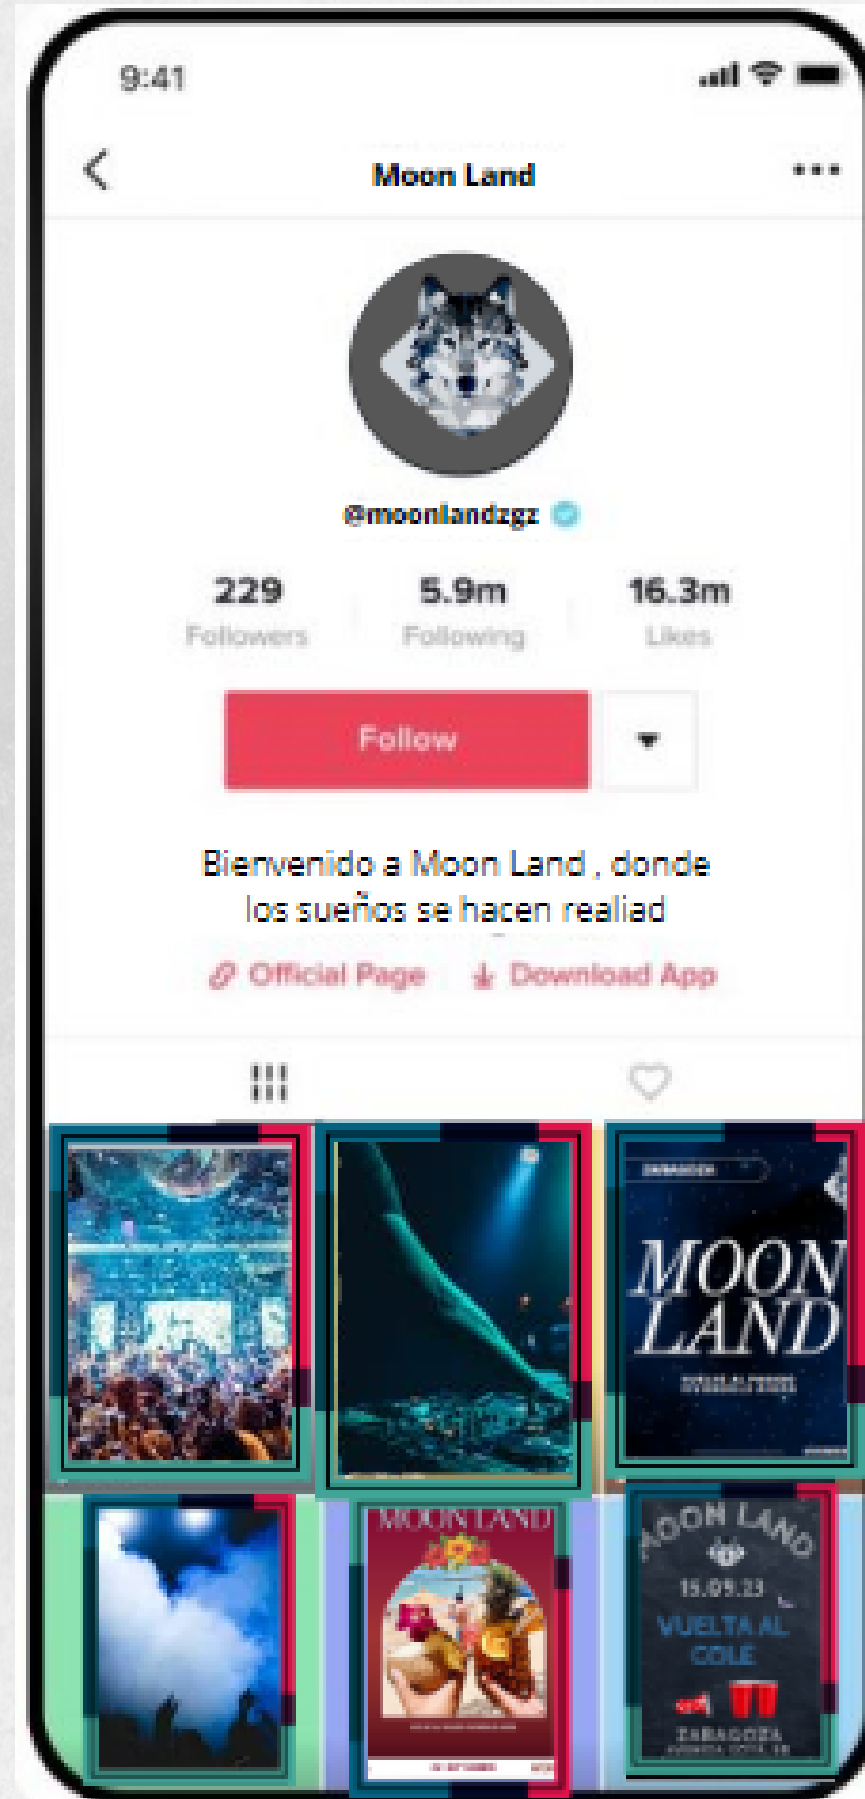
9:41

Moon Land

@moonlandzgz

229
Followers

5.9m
Following

16.3m
Likes

Follow

Bienvenido a Moon Land , donde los sueños se hacen realiad

Official Page

Download App

MOON LAND

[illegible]

MOON LAND

MOON LAND
15.09.23
VUELTA AL COLE
ZARAGOZA